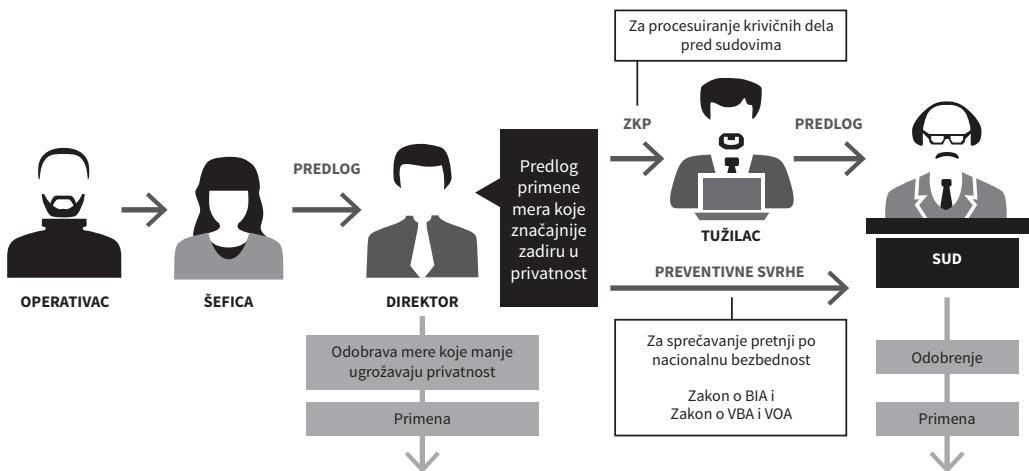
Za procesuiranje krivičnih dela pred sudovima

ZKP

PREDLOG

PREDLOG

Predlog primene mera koje značajnije zadiru u privatnost

OPERATIVAC

ŠEFICA

DIREKTOR

TUŽILAC

SUD

PREVENTIVNE SVRHE

Odobrava mere koje manje ugrožavaju privatnost

Primena

Za sprečavanje pretnji po nacionalnu bezbednost

Zakon o BIA i
Zakon o VBA i VOA

Odobrenje

Primena